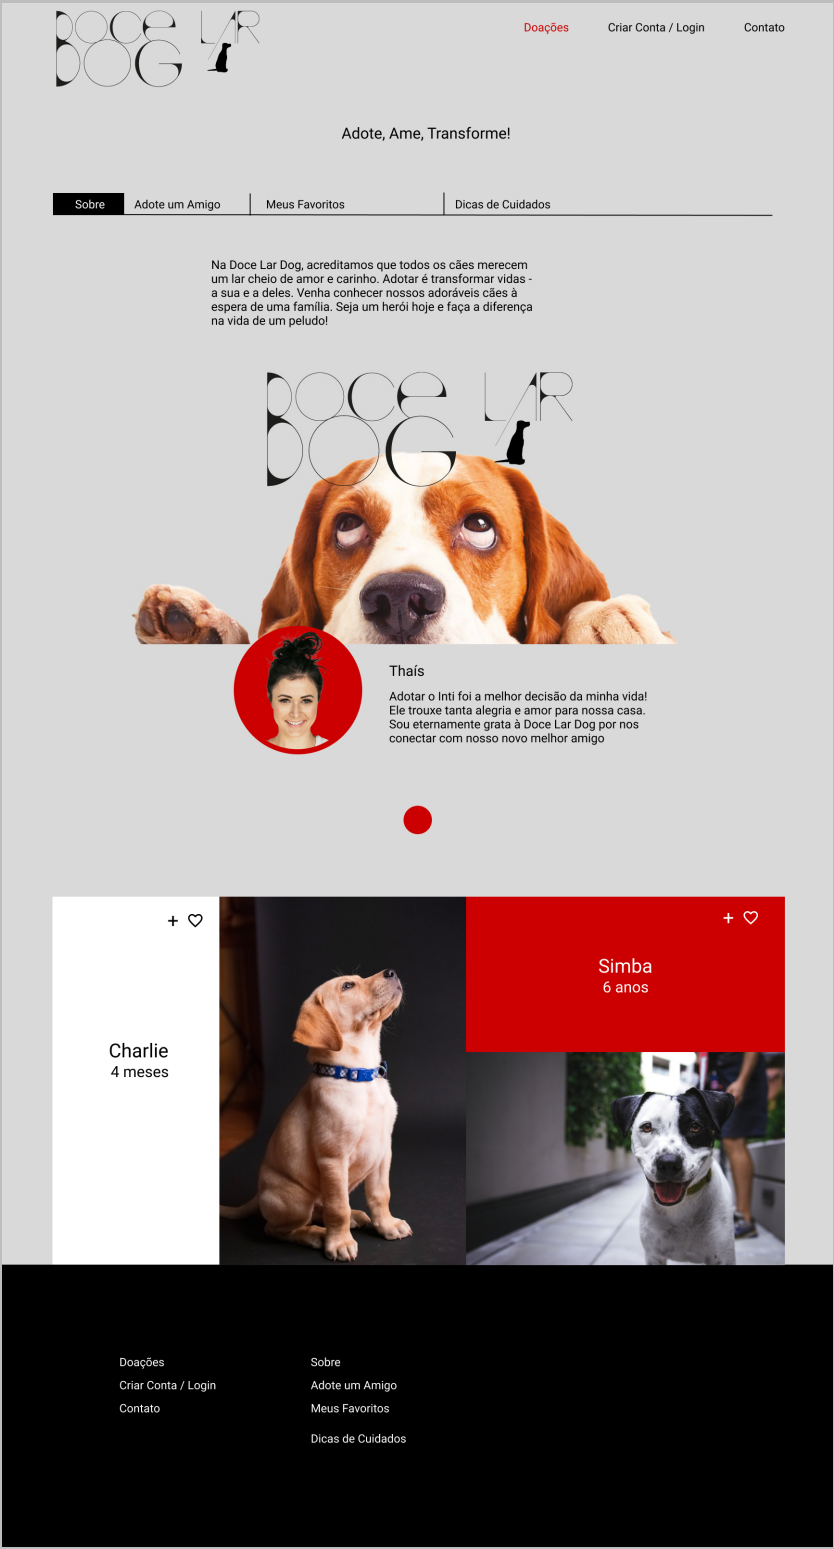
DOCE LAR DOG

Doações Criar Conta / Login Contato

Adote, Ame, Transforme!

Sobre | Adote um Amigo | Meus Favoritos | Dicas de Cuidados

Na Doce Lar Dog, acreditamos que todos os cães merecem um lar cheio de amor e carinho. Adotar é transformar vidas - a sua e a deles. Venha conhecer nossos adoráveis cães à espera de uma família. Seja um herói hoje e faça a diferença na vida de um peludo!

DOCE LAR DOG

Thaís

Adotar o Inti foi a melhor decisão da minha vida! Ele trouxe tanta alegria e amor para nossa casa. Sou eternamente grata à Doce Lar Dog por nos conectar com nosso novo melhor amigo

+ ♡

Charlie
4 meses

+ ♡

Simba
6 anos

Doações
Criar Conta / Login
Contato

Sobre
Adote um Amigo
Meus Favoritos
Dicas de Cuidados